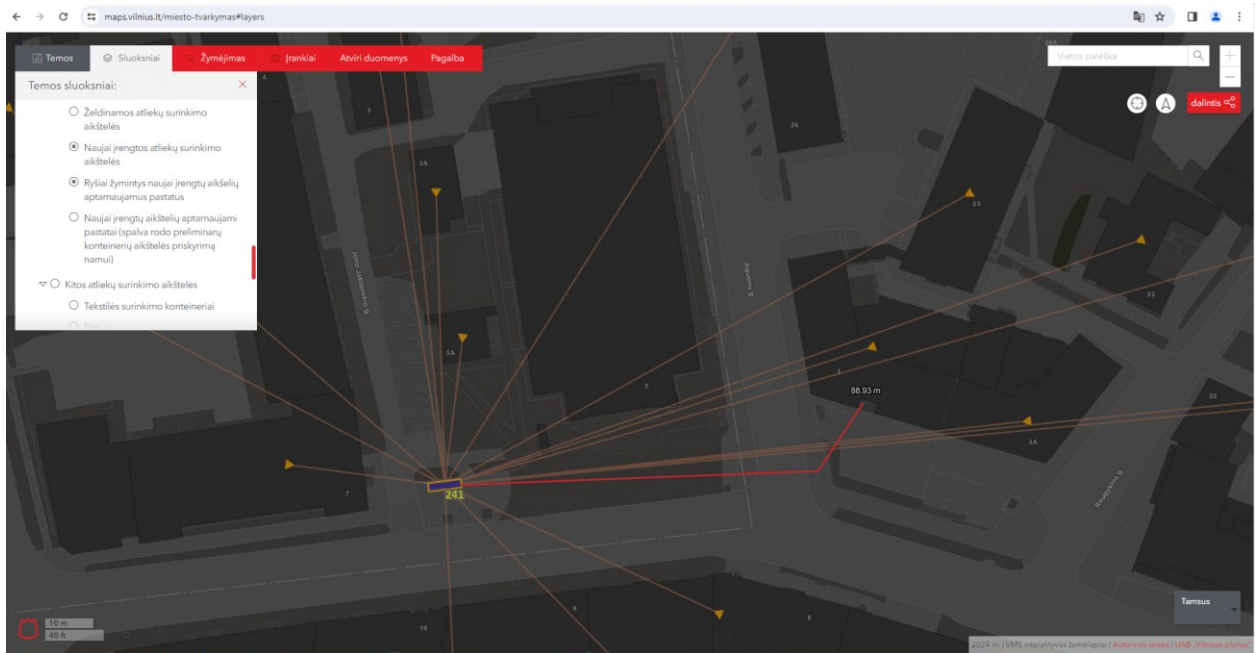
maps.vilnius.lt/miesto-tvarkymas#layers

Temos
Sluoksniai
Žymėjimas
Įrankiai
Atviri duomenys
Pagalba

Vietos paieška

dalintis

Temos sluoksniai:

Želdinamos atliekų surinkimo aikštelės

Naujai įrengtos atliekų surinkimo aikštelės

Ryšiai žymintys naujai įrengtų aikštelių aptarnaujamus pastatus

Naujai įrengtų aikštelių aptarnaujami pastatai (spalva rodo preliminarų konteinerių aikštelės priskyrimą namui)

Kitos atliekų surinkimo aikštelės

Tekstilės surinkimo konteineriai

3
3A
26
25
23
Jono Jablonskio g.
Aguonų g.
5A
5
88.93 m
22
3A
Raugyklos g.
7
241
8
10
6

Tamsus

10 m
40 ft

2024 m. | VMS interaktyvūs žemėlapiai | Autorinės teisės | UAB „Vilniaus planas"